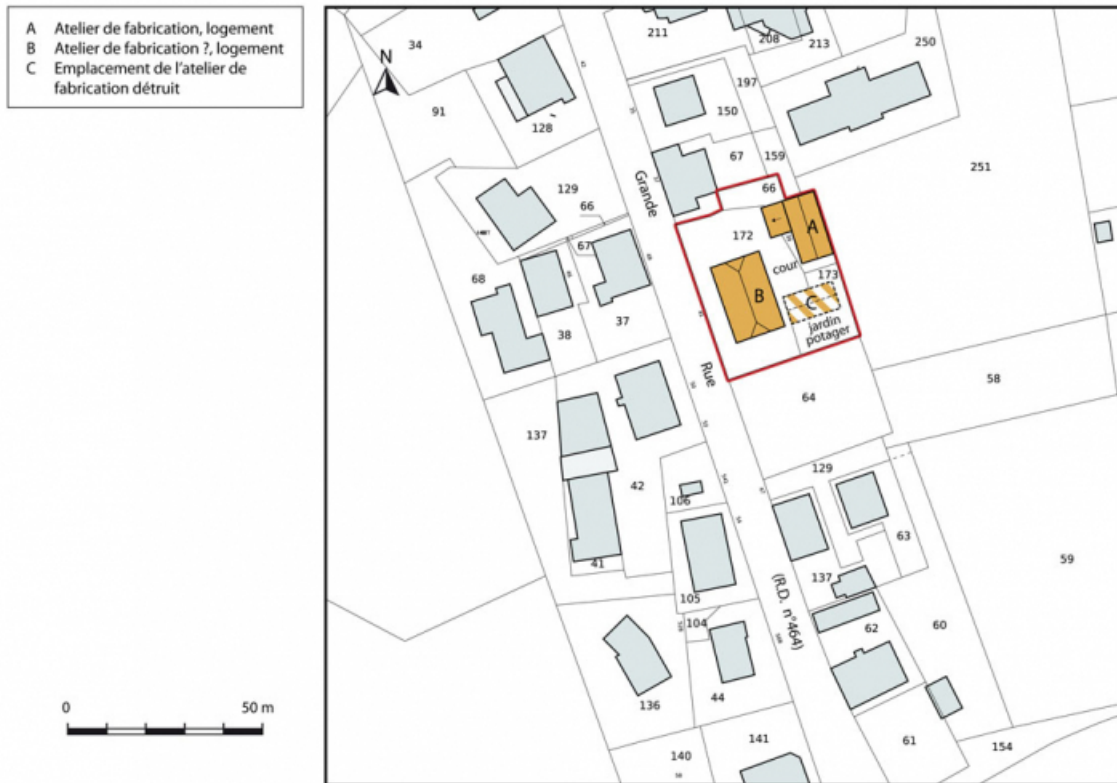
A Atelier de fabrication, logement
B Atelier de fabrication ?, logement
C Emplacement de l'atelier de fabrication détruit

N

34
91
128
211
208
213
250
197
150
67
159
251
129
66
66
172
A
cour
173
B
C
jardin potager
68
67
38
37
58
64
137
Grande
Rue
(R.D. n°464)
42
106
129
63
59
41
105
137
104
62
60
136
44
140
141
61
154

0
50 m